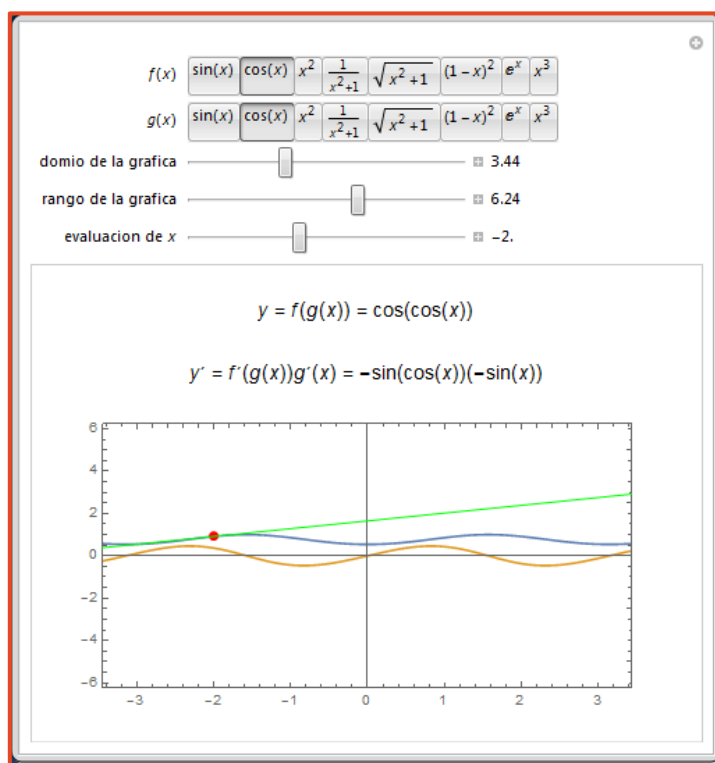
$f(x)$ | $\sin(x)$ | $\cos(x)$ | $x^2$ | $\frac{1}{x^2+1}$ | $\sqrt{x^2+1}$ | $(1-x)^2$ | $e^x$ | $x^3$

$g(x)$ | $\sin(x)$ | $\cos(x)$ | $x^2$ | $\frac{1}{x^2+1}$ | $\sqrt{x^2+1}$ | $(1-x)^2$ | $e^x$ | $x^3$

domio de la grafica 3.44

rango de la grafica 6.24

evaluacion de $x$ −2.

$y = f(g(x)) = \cos(\cos(x))$

$y' = f'(g(x))g'(x) = -\sin(\cos(x))(-\sin(x))$

6
4
2
0
−2
−4
−6

−3 −2 −1 0 1 2 3